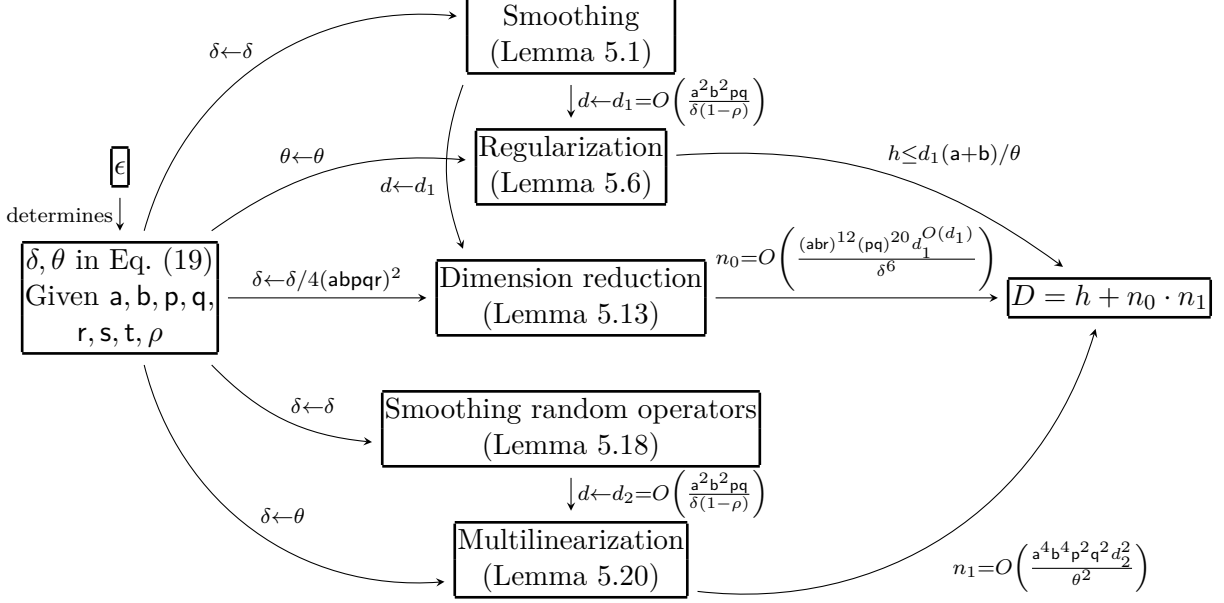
Smoothing (Lemma 5.1)

$\delta \leftarrow \delta$

$\downarrow d \leftarrow d_1 = O\left(\frac{a^2b^2pq}{\delta(1-\rho)}\right)$

$\epsilon$

$\theta \leftarrow \theta$

Regularization (Lemma 5.6)

$h \leq d_1(a+b)/\theta$

determines$\downarrow$

$d \leftarrow d_1$

$\delta, \theta$ in Eq. (19) Given a, b, p, q, r, s, t, $\rho$

$\delta \leftarrow \delta/4(abpqr)^2$

Dimension reduction (Lemma 5.13)

$n_0 = O\left(\frac{(abr)^{12}(pq)^{20}d_1^{O(d_1)}}{\delta^6}\right)$

$D = h + n_0 \cdot n_1$

$\delta \leftarrow \delta$

Smoothing random operators (Lemma 5.18)

$\downarrow d \leftarrow d_2 = O\left(\frac{a^2b^2pq}{\delta(1-\rho)}\right)$

$\delta \leftarrow \theta$

Multilinearization (Lemma 5.20)

$n_1 = O\left(\frac{a^4b^4p^2q^2d_2^2}{\theta^2}\right)$